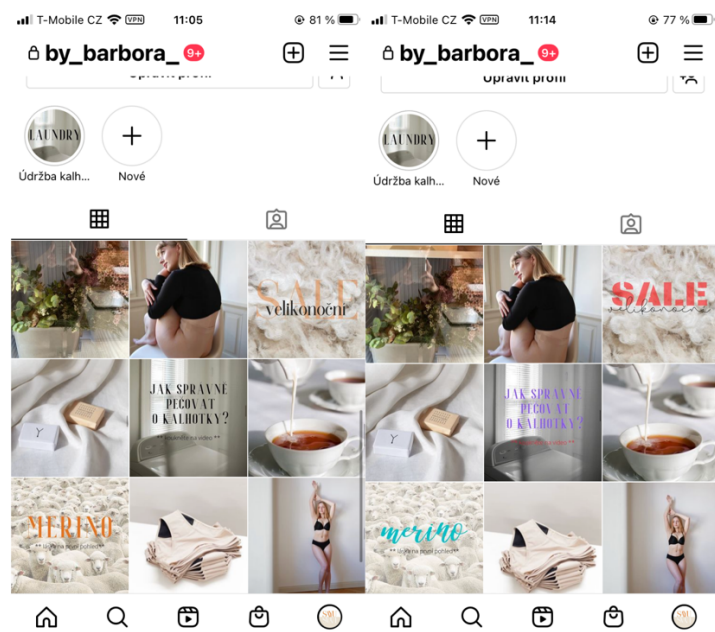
T-Mobile CZ VPN 11:05 81 %

by_barbora_ 9+

Upravit profil

LAUNDRY

Údržba kalh...

Nové

SALE velikonoční

JAK SPRÁVNĚ PEČOVAT O KALHOTKY?

** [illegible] **

MERINO

** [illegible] **

T-Mobile CZ VPN 11:14 77 %

by_barbora_ 9+

Upravit profil

LAUNDRY

Údržba kalh...

Nové

SALE velikonoční

JAK SPRÁVNĚ PEČOVAT O KALHOTKY?

** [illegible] **

merino

** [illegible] **